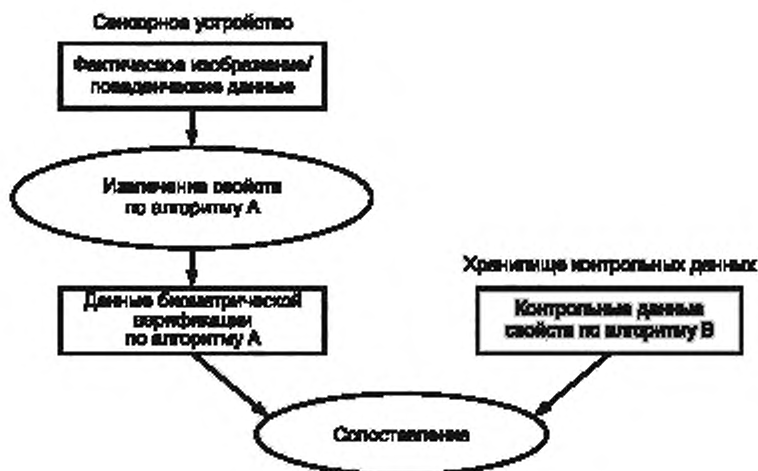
Сенсорное устройство

Фактическое изображение/ поведенческие данные

Извлечение свойств по алгоритму А

Данные биометрической верификации по алгоритму А

Хранилище контрольных данных

Контрольные данные свойств по алгоритму В

Сопоставление